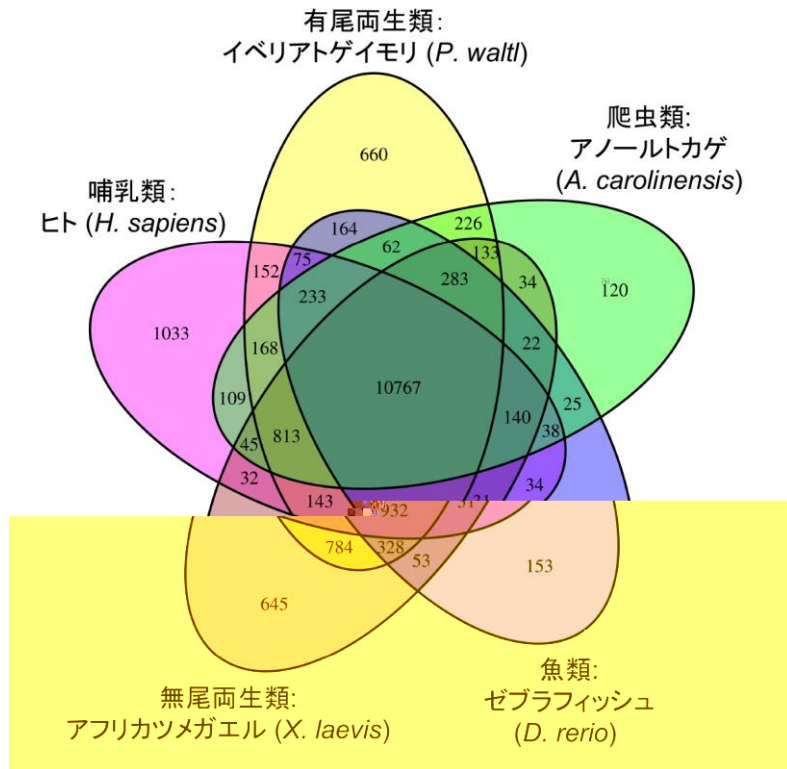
有尾両生類:
イベリアトゲイモリ (P. waltl)

爬虫類:
アノールトカゲ
(A. carolinensis)

哺乳類:
ヒト (H. sapiens)

660
164
226
62
133
152
75
283
34
120
233
1033
168
22
10767
109
140
25
813
38
45
32
34
143
932
31
784
328
53
153
645

無尾両生類:
アフリカツメガエル (X. laevis)

魚類:
ゼブラフィッシュ
(D. rerio)